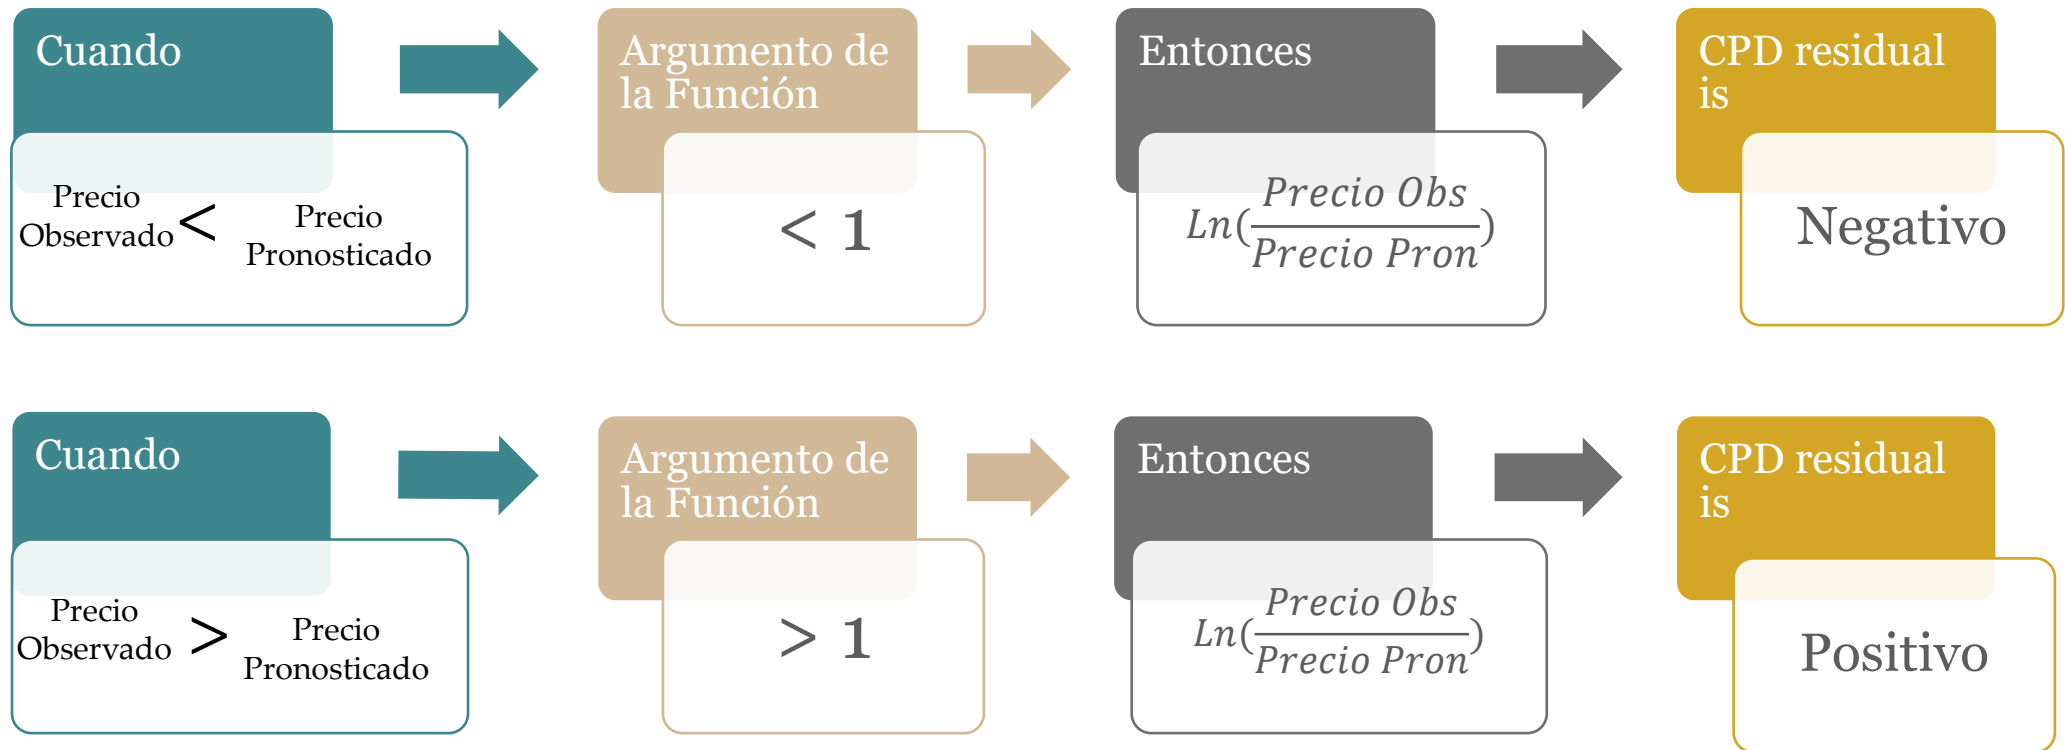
Cuando

Precio Observado < Precio Pronosticado

Argumento de la Función

< 1

Entonces

$Ln(\frac{Precio\ Obs}{Precio\ Pron})$

CPD residual is

Negativo

Cuando

Precio Observado > Precio Pronosticado

Argumento de la Función

> 1

Entonces

$Ln(\frac{Precio\ Obs}{Precio\ Pron})$

CPD residual is

Positivo